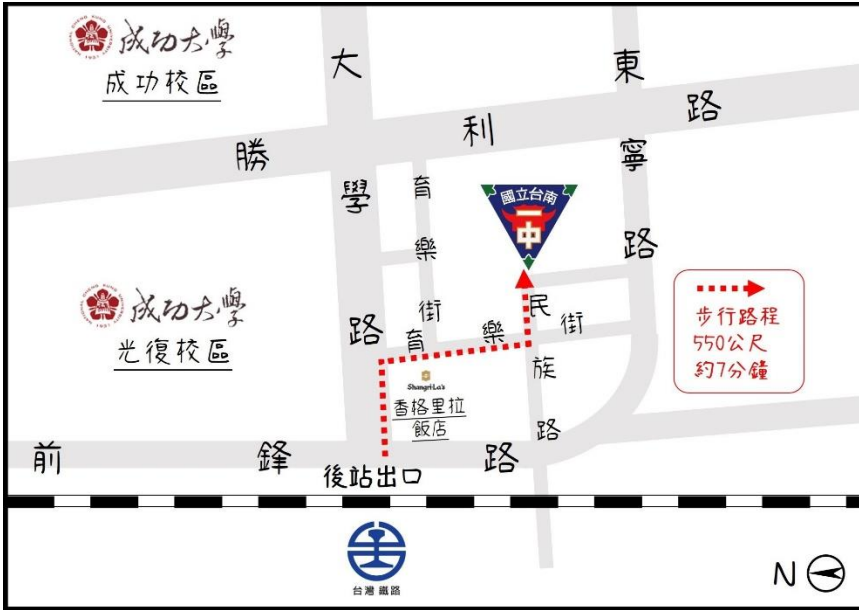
成功大學
成功校區

成功大學
光復校區

大
學
路

勝
利
路

東
寧
路

育
樂
街

育
樂
街

民
族
路

民
街

前
鋒
路

國立台南
一中

步行路程
550公尺
約7分鐘

Shangri-La's
香格里拉
飯店

後站出口

台灣鐵路

N